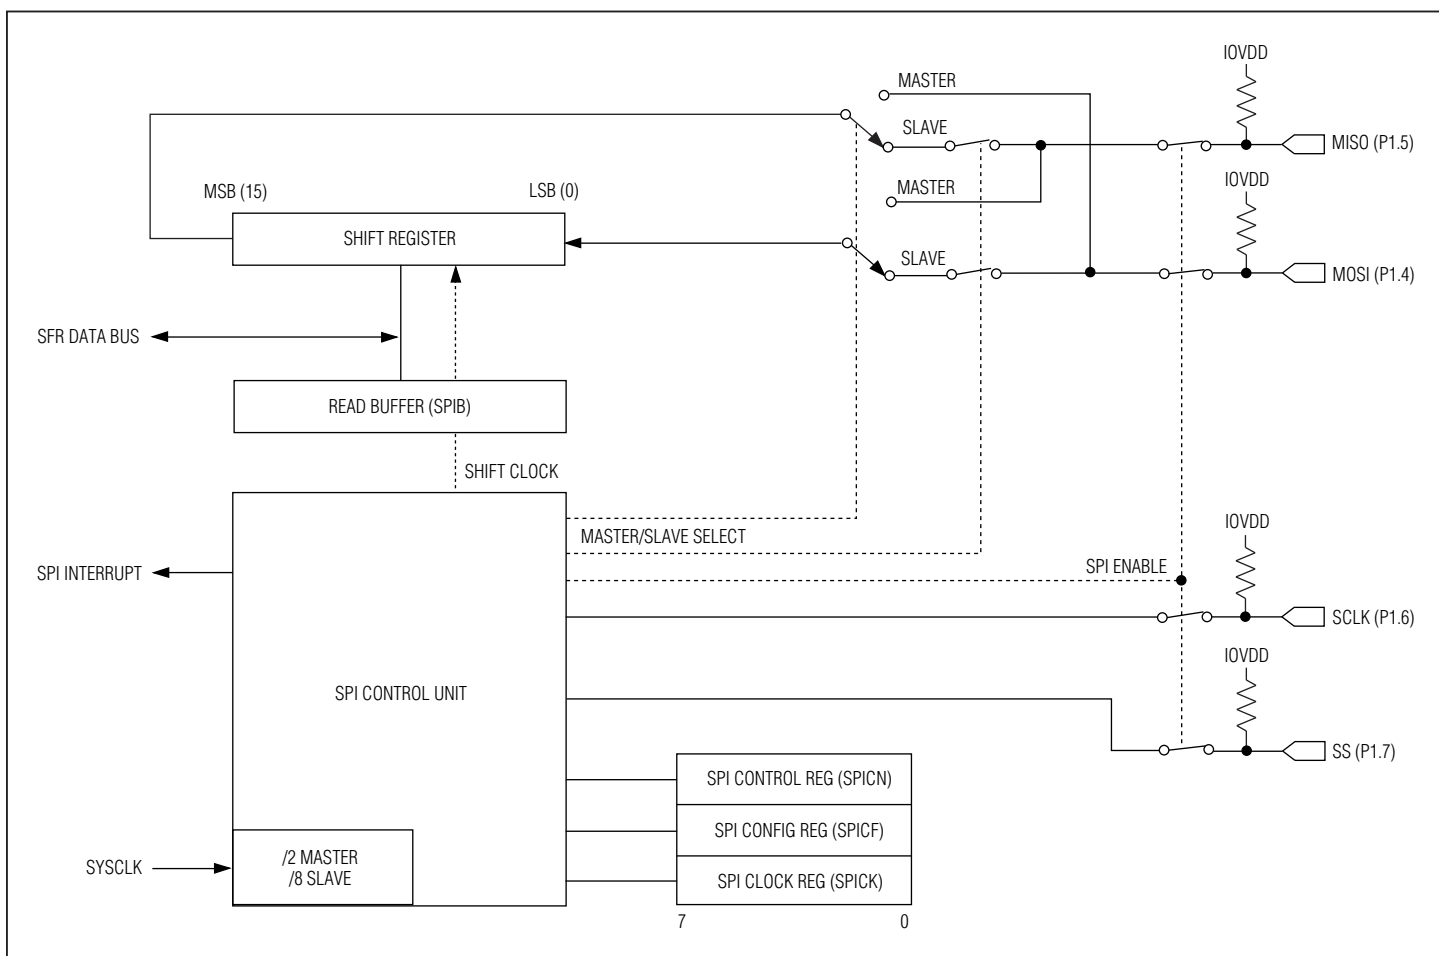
MASTER

IOVDD

SLAVE

MISO (P1.5)

MSB (15)

LSB (0)

MASTER

IOVDD

SHIFT REGISTER

SLAVE

MOSI (P1.4)

SFR DATA BUS

READ BUFFER (SPIB)

SHIFT CLOCK

MASTER/SLAVE SELECT

IOVDD

SPI INTERRUPT

SPI ENABLE

SCLK (P1.6)

IOVDD

SPI CONTROL UNIT

SS (P1.7)

SPI CONTROL REG (SPICN)

SPI CONFIG REG (SPICF)

SYSCLK

/2 MASTER
/8 SLAVE

SPI CLOCK REG (SPICK)

7

0